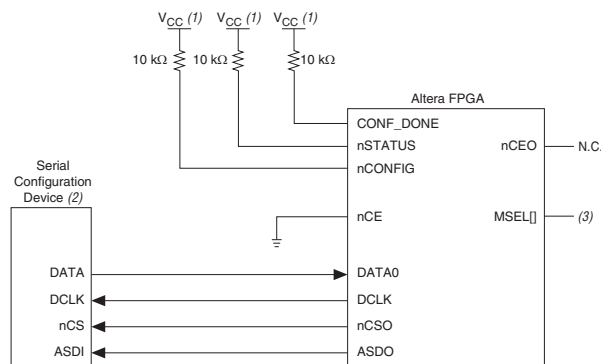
$V_{CC}$ (1) $V_{CC}$ (1) $V_{CC}$ (1)

10 kΩ 10 kΩ 10 kΩ

Altera FPGA

CONF_DONE

nSTATUS

nCEO

N.C.

nCONFIG

Serial Configuration Device (2)

nCE

MSEL[]

(3)

DATA

DATA0

DCLK

DCLK

nCS

nCSO

ASDI

ASDO